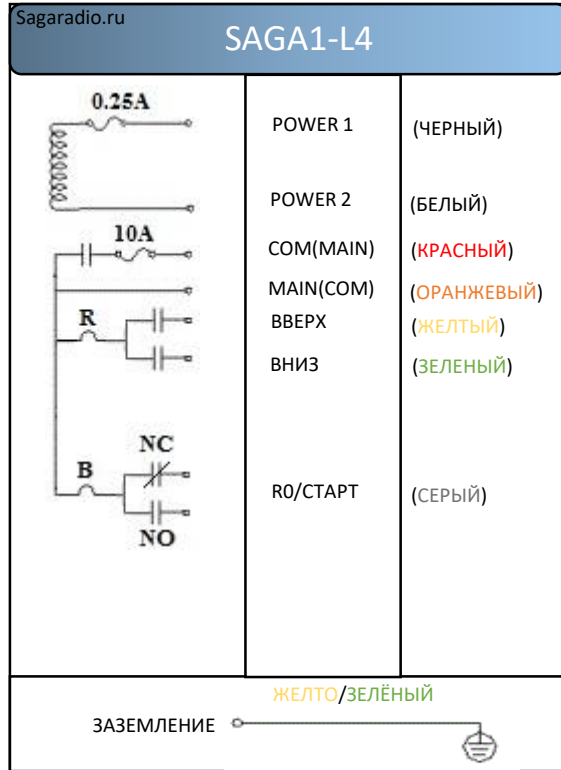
Sagaradio.ru

SAGA1-L4

0.25A

POWER 1 (ЧЕРНЫЙ)

POWER 2 (БЕЛЫЙ)

10A

COM(MAIN) (КРАСНЫЙ)

MAIN(COM) (ОРАНЖЕВЫЙ)

R

ВВЕРХ (ЖЕЛТЫЙ)

ВНИЗ (ЗЕЛЕНЫЙ)

NC

B

NO

R0/СТАРТ (СЕРЫЙ)

ЖЕЛТО/ЗЕЛЁНЫЙ

ЗАЗЕМЛЕНИЕ